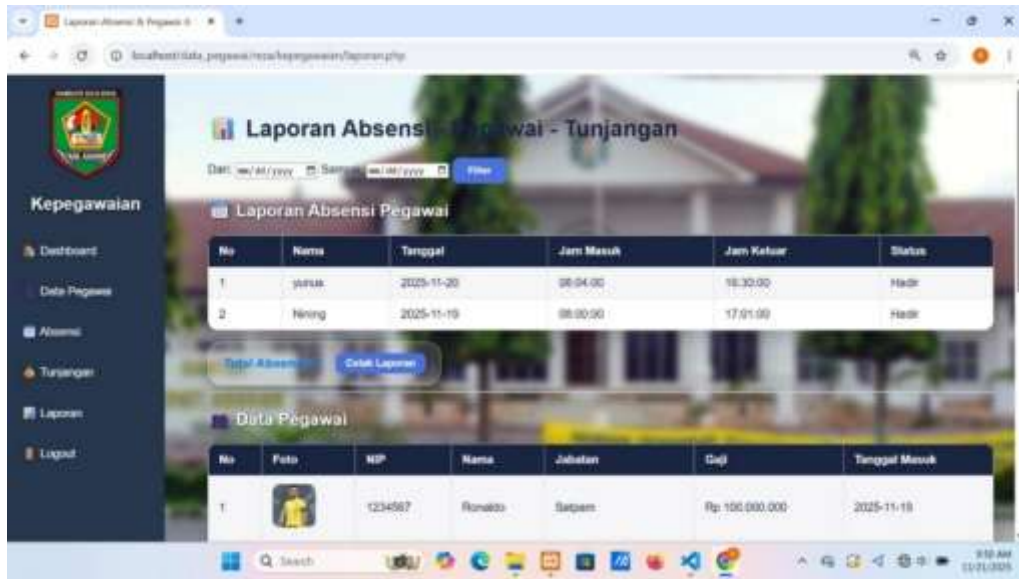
Laporan Absensi & Pegawai - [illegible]

localhost/data_pegawai/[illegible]/kepegawaian/laporan.php

Kepegawaian

Dashboard
Data Pegawai
Absensi
Tunjangan
Laporan
Logout

Laporan Absensi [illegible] - Tunjangan

Dari: mm/dd/yyyy Sampai: mm/dd/yyyy Filter

Laporan Absensi Pegawai

| No | Nama | Tanggal | Jam Masuk | Jam Keluar | Status |
|---|---|---|---|---|---|
| 1 | yunus | 2025-11-20 | 08:04:00 | 16:30:00 | Hadir |
| 2 | Nining | 2025-11-19 | 08:00:00 | 17:01:00 | Hadir |

Total Absensi: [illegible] Cetak Laporan

Data Pegawai

| No | Foto | NIP | Nama | Jabatan | Gaji | Tanggal Masuk |
|---|---|---|---|---|---|---|
| 1 | | 1234567 | Ronaldo | Satpam | Rp 100.000.000 | 2025-11-19 |

Search